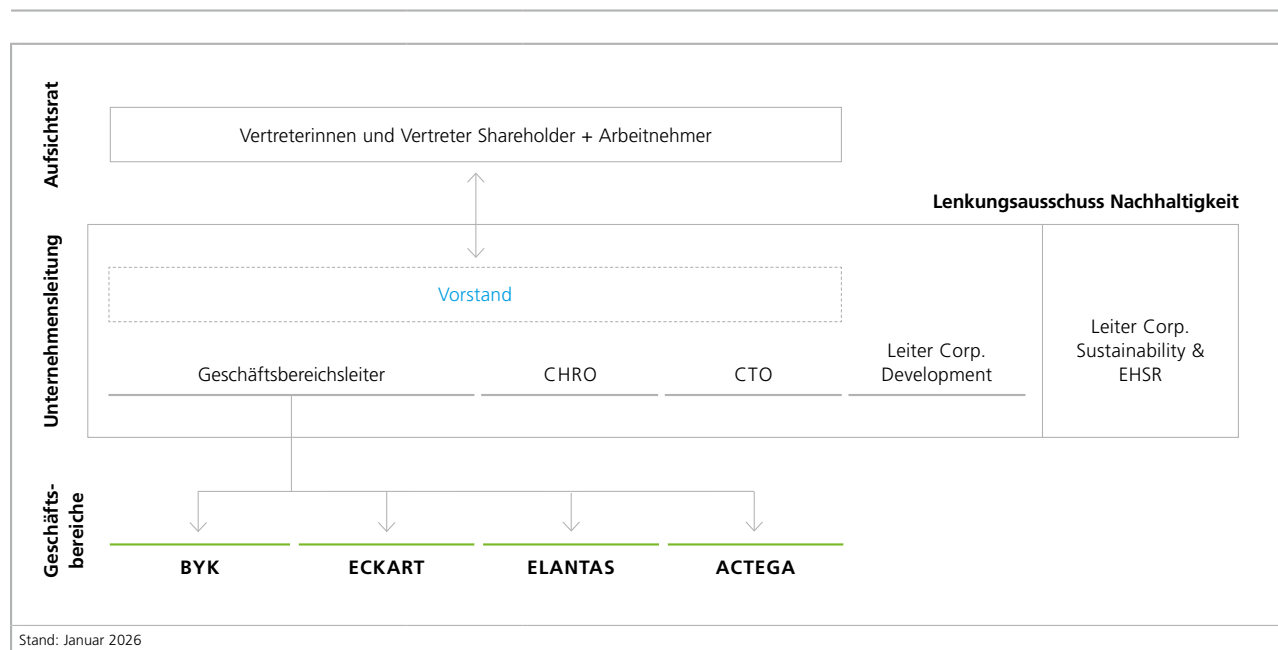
Aufsichtsrat

Vertreterinnen und Vertreter Shareholder + Arbeitnehmer

Lenkungsausschuss Nachhaltigkeit

Unternehmensleitung

Vorstand

Geschäftsbereichsleiter

CHRO

CTO

Leiter Corp. Development

Leiter Corp. Sustainability & EHSR

Geschäftsbereiche

BYK

ECKART

ELANTAS

ACTEGA

Stand: Januar 2026